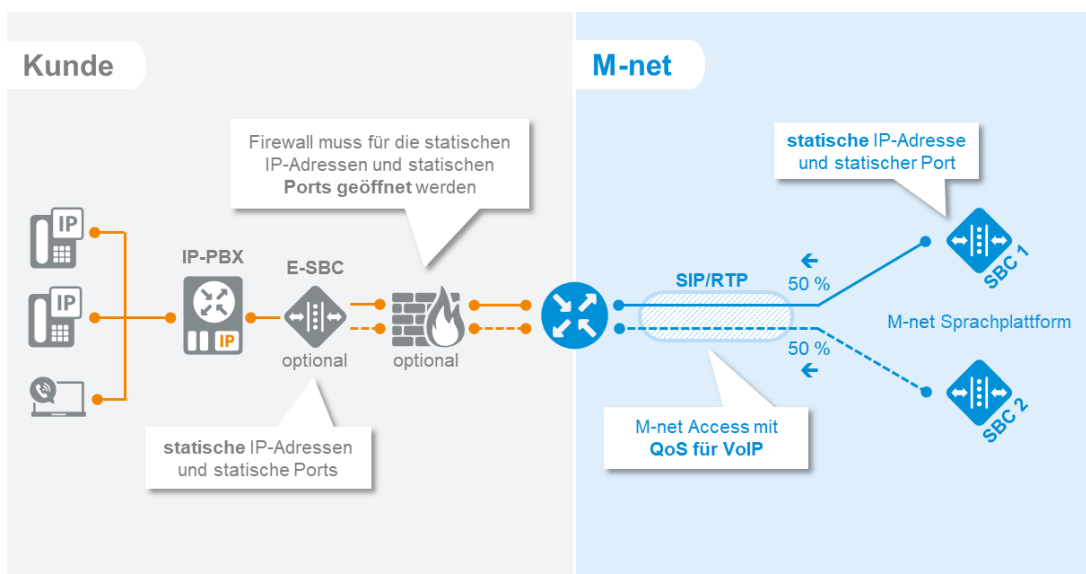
Kunde

M-net

Firewall muss für die statischen IP-Adressen und statischen Ports geöffnet werden

statische IP-Adresse und statischer Port

IP

IP

IP-PBX

IP

E-SBC

optional

optional

SIP/RTP

50 %

50 %

SBC 1

M-net Sprachplattform

SBC 2

statische IP-Adressen und statische Ports

M-net Access mit QoS für VoIP